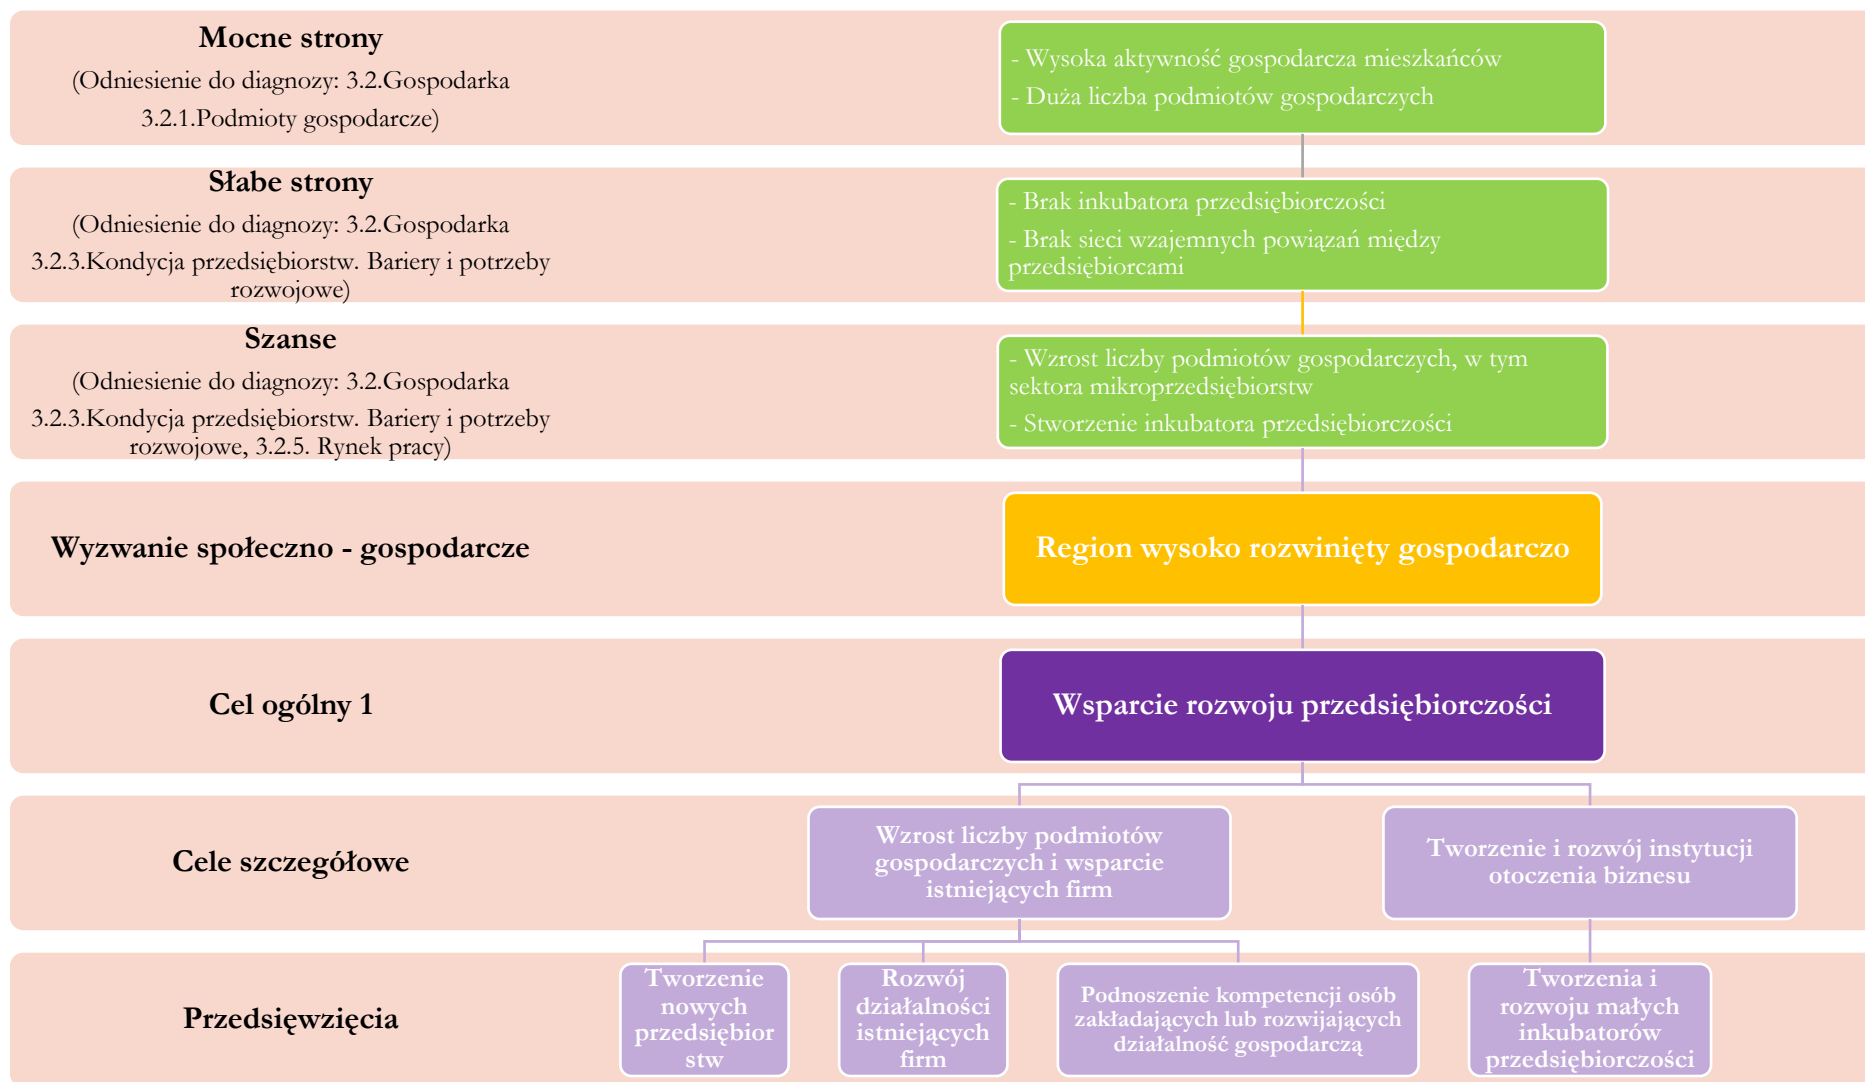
Mocne strony
(Odniesienie do diagnozy: 3.2.Gospodarka 3.2.1.Podmioty gospodarcze)

- Wysoka aktywność gospodarcza mieszkańców
- Duża liczba podmiotów gospodarczych

Słabe strony
(Odniesienie do diagnozy: 3.2.Gospodarka 3.2.3.Kondycja przedsiębiorstw. Bariery i potrzeby rozwojowe)

- Brak inkubatora przedsiębiorczości
- Brak sieci wzajemnych powiązań między przedsiębiorcami

Szanse
(Odniesienie do diagnozy: 3.2.Gospodarka 3.2.3.Kondycja przedsiębiorstw. Bariery i potrzeby rozwojowe, 3.2.5. Rynek pracy)

- Wzrost liczby podmiotów gospodarczych, w tym sektora mikroprzedsiębiorstw
- Stworzenie inkubatora przedsiębiorczości

Wyzwanie społeczno - gospodarcze

Region wysoko rozwinięty gospodarczo

Cel ogólny 1

Wsparcie rozwoju przedsiębiorczości

Cele szczegółowe

Wzrost liczby podmiotów gospodarczych i wsparcie istniejących firm

Tworzenie i rozwój instytucji otoczenia biznesu

Przedsięwzięcia

Tworzenie nowych przedsiębiorstw

Rozwój działalności istniejących firm

Podnoszenie kompetencji osób zakładających lub rozwijających działalność gospodarczą

Tworzenia i rozwoju małych inkubatorów przedsiębiorczości